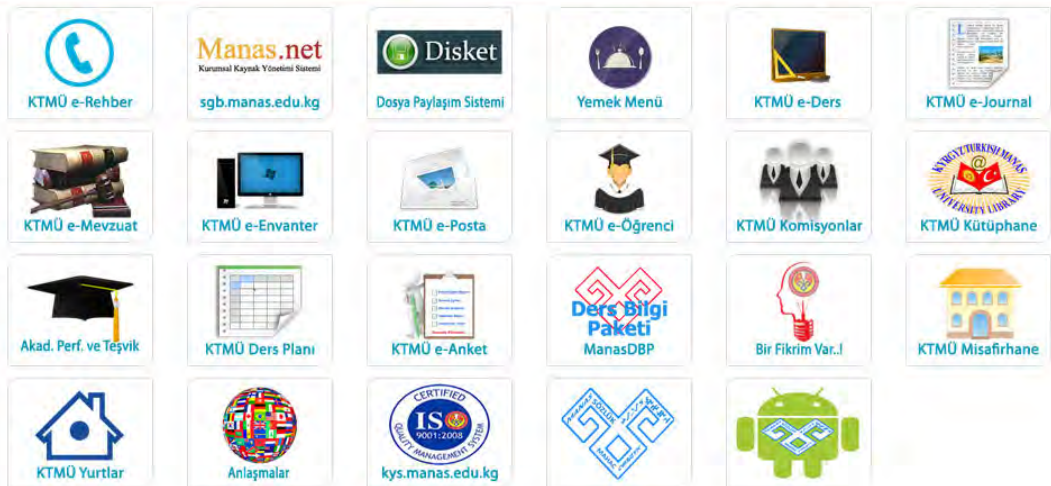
KTMÜ e-Rehber

Manas.net
Kurumsal Kaynak Yönetimi Sistemi
sgb.manas.edu.kg

Disket
Dosya Paylaşım Sistemi

Yemek Menü

KTMÜ e-Ders

KTMÜ e-Journal

KTMÜ e-Mevzuat

KTMÜ e-Envanter

KTMÜ e-Posta

KTMÜ e-Öğrenci

KTMÜ Komisyonlar

KYRGYZ TURKISH MANAS UNIVERSITY LIBRARY
KTMÜ Kütüphane

Akad. Perf. ve Teşvik

KTMÜ Ders Planı

KTMÜ e-Anket

Ders Bilgi Paketi
ManasDBP

Bir Fikrim Var..!

KTMÜ Misafirhane

KTMÜ Yurtlar

Anlaşmalar

CERTIFIED
ISO
9001:2008
QUALITY MANAGEMENT SYSTEM
kys.manas.edu.kg